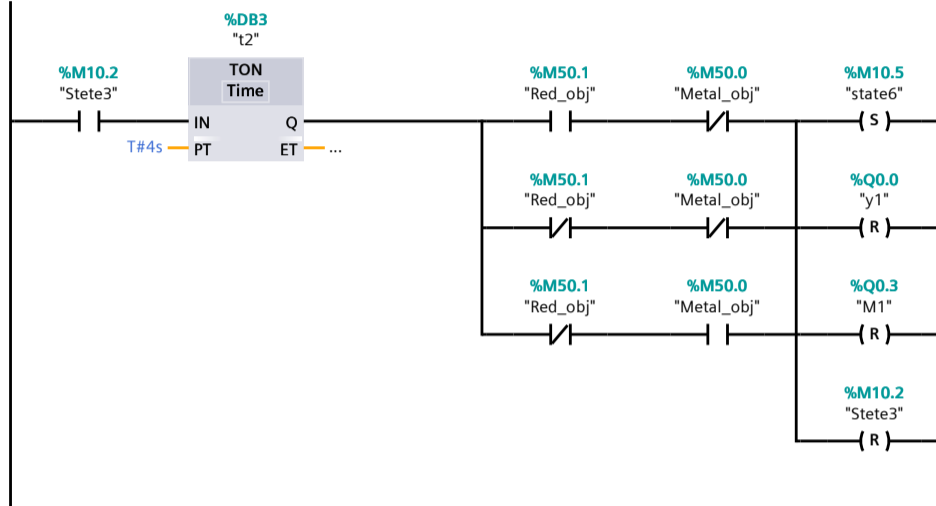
%DB3
"t2"

%M10.2
"Stete3"

TON
Time

IN
Q

T#4s
PT
ET
...

%M50.1
"Red_obj"

%M50.0
"Metal_obj"

%M10.5
"state6"

S

%M50.1
"Red_obj"

%M50.0
"Metal_obj"

%Q0.0
"y1"

R

%M50.1
"Red_obj"

%M50.0
"Metal_obj"

%Q0.3
"M1"

R

%M10.2
"Stete3"

R